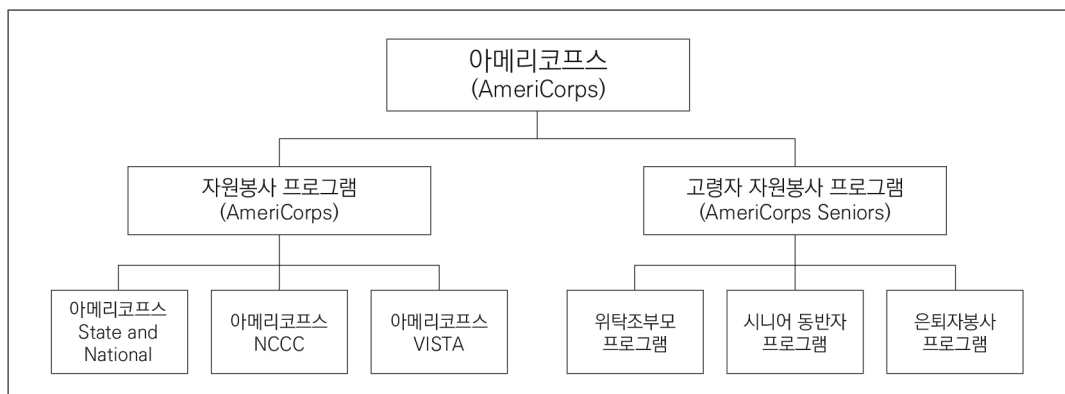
아메리코프스
(AmeriCorps)

자원봉사 프로그램
(AmeriCorps)

고령자 자원봉사 프로그램
(AmeriCorps Seniors)

아메리코프스
State and
National

아메리코프스
NCCC

아메리코프스
VISTA

위탁조부모
프로그램

시니어 동반자
프로그램

은퇴자봉사
프로그램